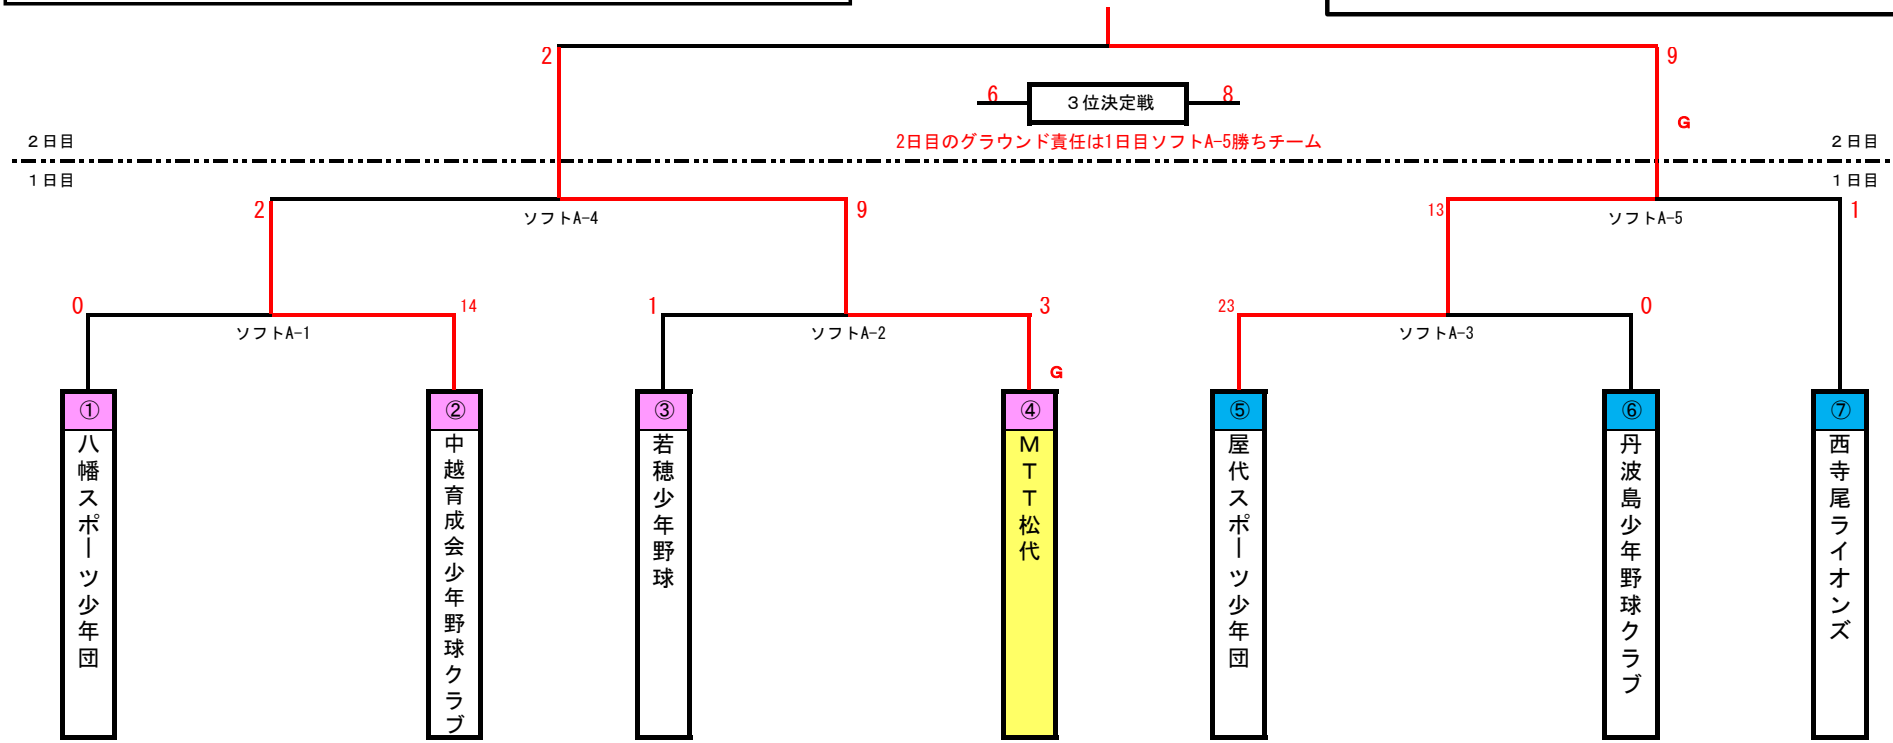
2
9
6
３位決定戦
8
G
２日目
2日目のグラウンド責任は1日目ソフトA-5勝ちチーム
２日目
１日目
１日目
2
ソフトA-4
9
13
ソフトA-5
1
0
ソフトA-1
14
1
ソフトA-2
3
23
ソフトA-3
0
G
①
八幡スポーツ少年団
②
中越育成会少年野球クラブ
③
若穂少年野球
④
ＭＴＴ松代
⑤
屋代スポーツ少年団
⑥
丹波島少年野球クラブ
⑦
西寺尾ライオンズ